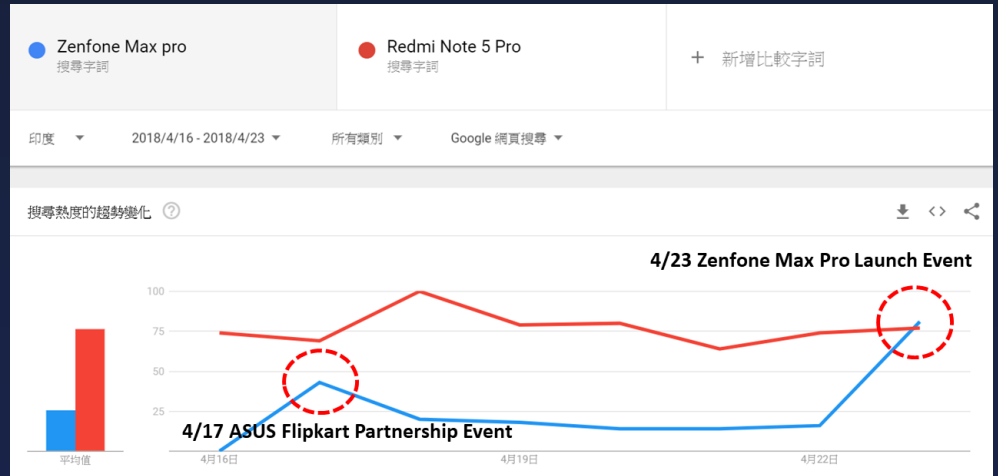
Zenfone Max pro
搜尋字詞

Redmi Note 5 Pro
搜尋字詞

+ 新增比較字詞

印度 ▾ 2018/4/16 - 2018/4/23 ▾ 所有類別 ▾ Google 網頁搜尋 ▾

搜尋熱度的趨勢變化 ?

4/23 Zenfone Max Pro Launch Event

100
75
50
25

4/17 ASUS Flipkart Partnership Event

平均值

4月16日
4月19日
4月22日